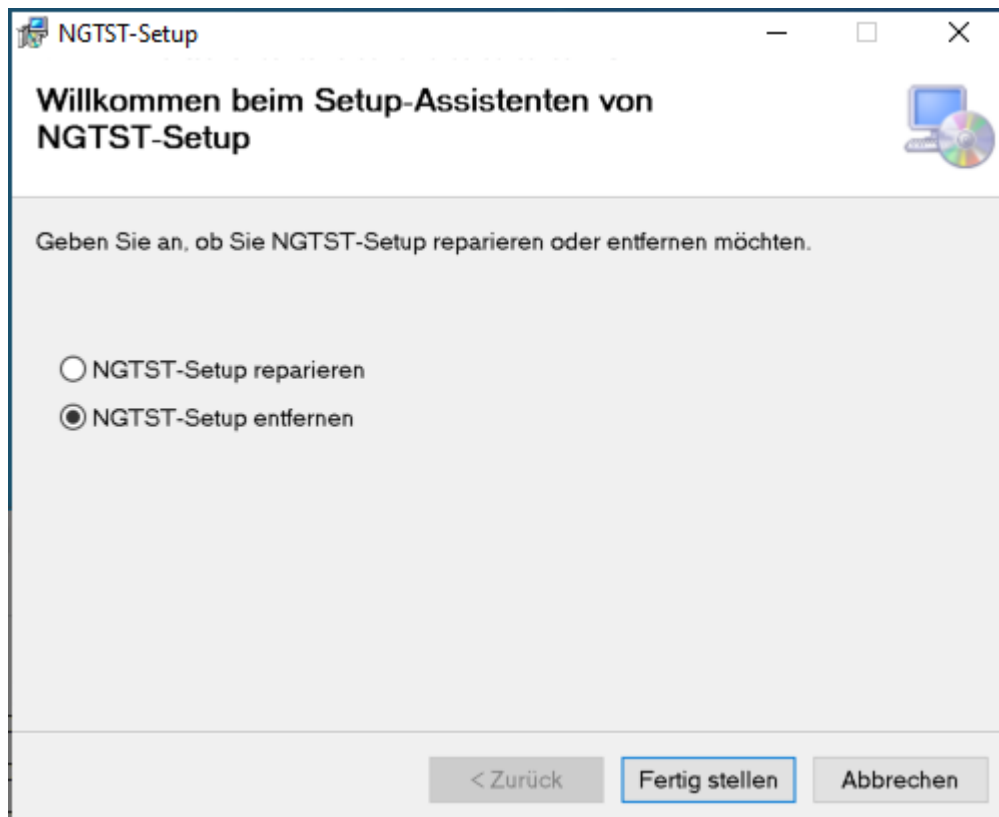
NGTST-Setup

Willkommen beim Setup-Assistenten von NGTST-Setup

Geben Sie an, ob Sie NGTST-Setup reparieren oder entfernen möchten.

NGTST-Setup reparieren

NGTST-Setup entfernen

< Zurück

Fertig stellen

Abbrechen